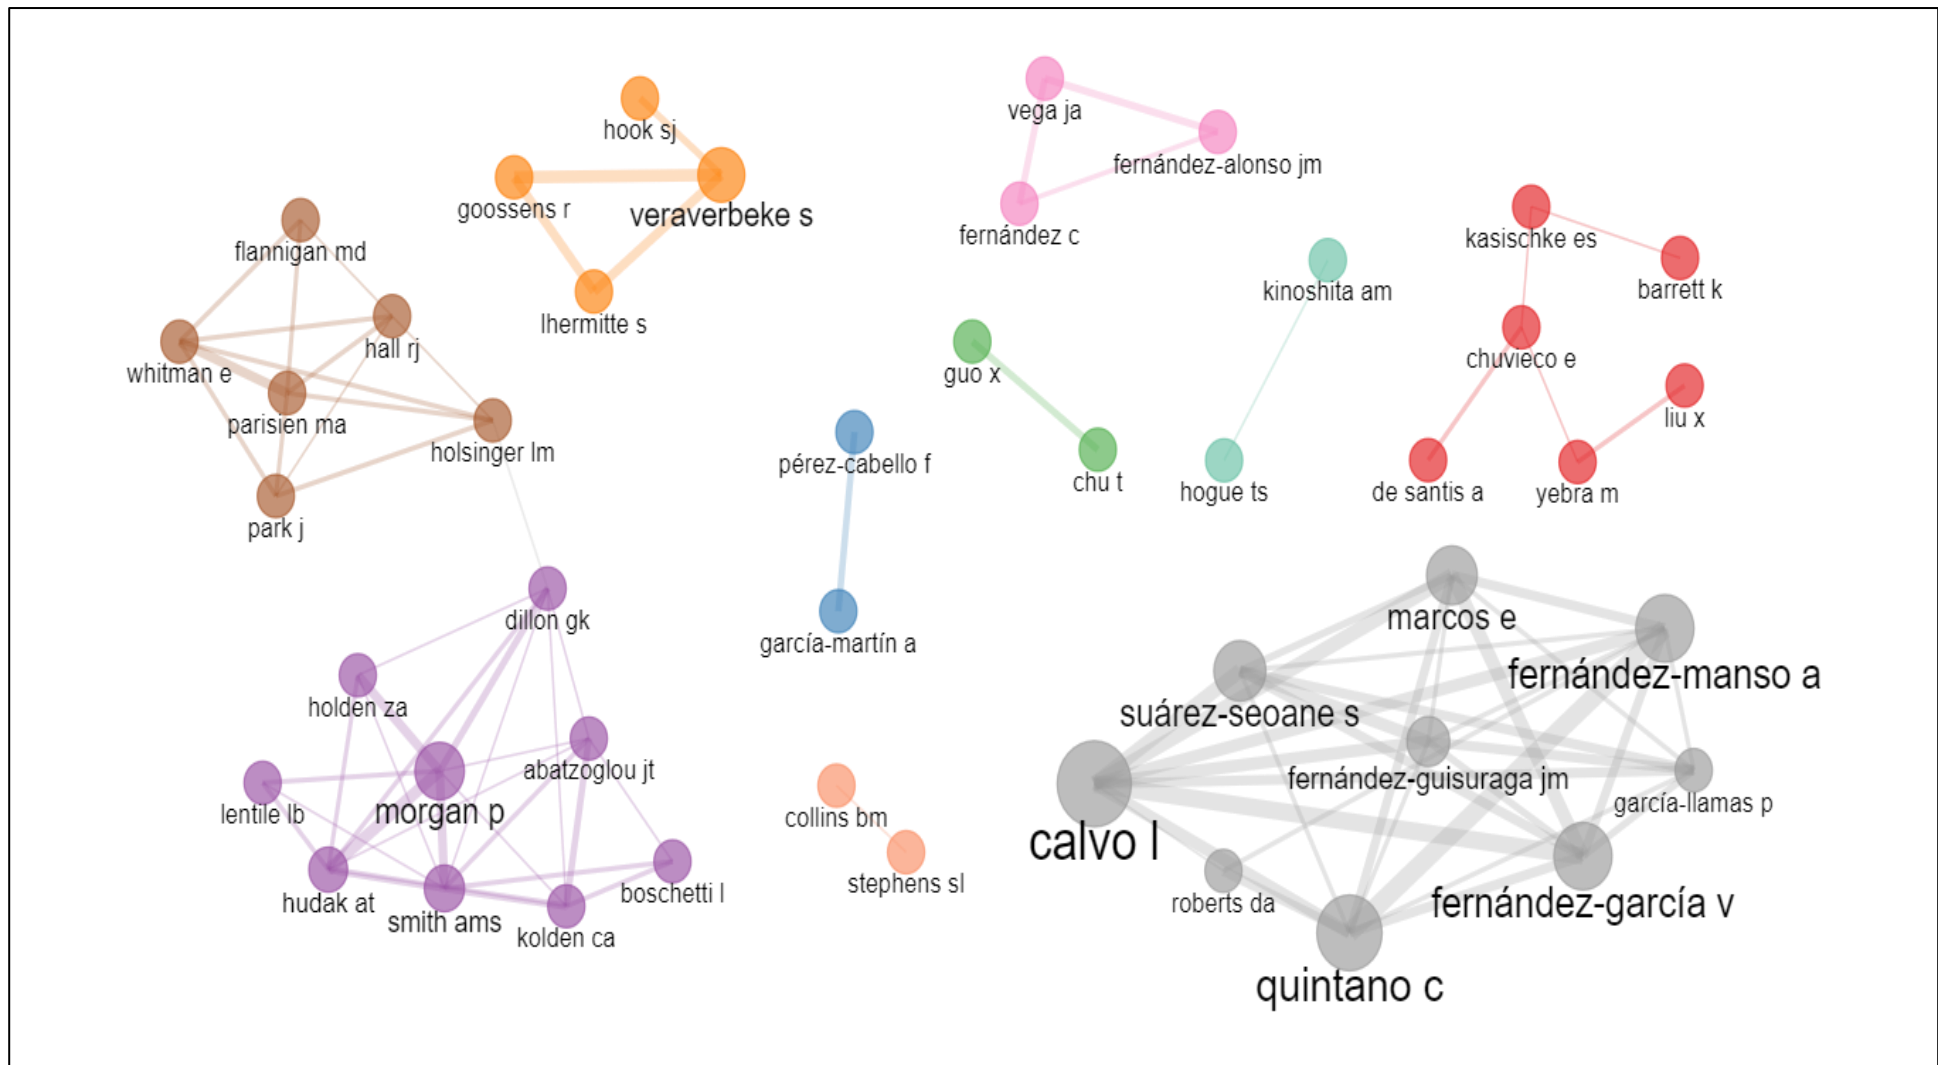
hook sj
goossens r
veraverbeke s
lhermitte s
flannigan md
hall rj
whitman e
parisien ma
holsinger lm
park j
vega ja
fernández-alonso jm
fernández c
kinoshita am
hogue ts
guo x
chu t
pérez-cabello f
garcía-martín a
kasischke es
barrett k
chuvieco e
liu x
de santis a
yebra m
dillon gk
holden za
abatzoglou jt
lentile lb
morgan p
hudak at
smith ams
kolden ca
boschetti l
collins bm
stephens sl
marcos e
fernández-manso a
suárez-seoane s
fernández-guisuraga jm
garcía-llamas p
calvo l
roberts da
fernández-garcía v
quintano c